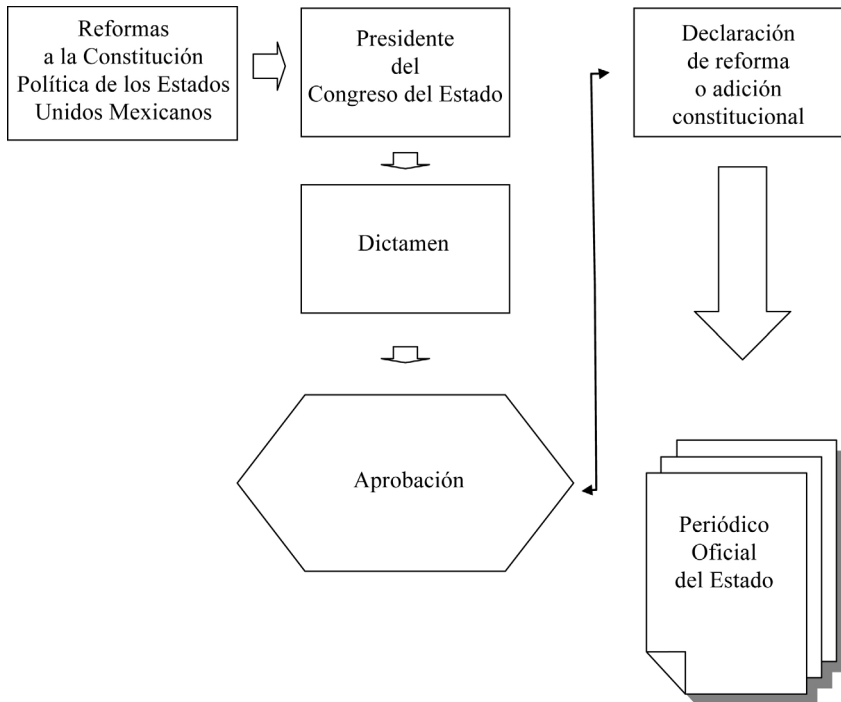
Reformas a la Constitución Política de los Estados Unidos Mexicanos

Presidente del Congreso del Estado

Declaración de reforma o adición constitucional

Dictamen

Aprobación

Periódico Oficial del Estado